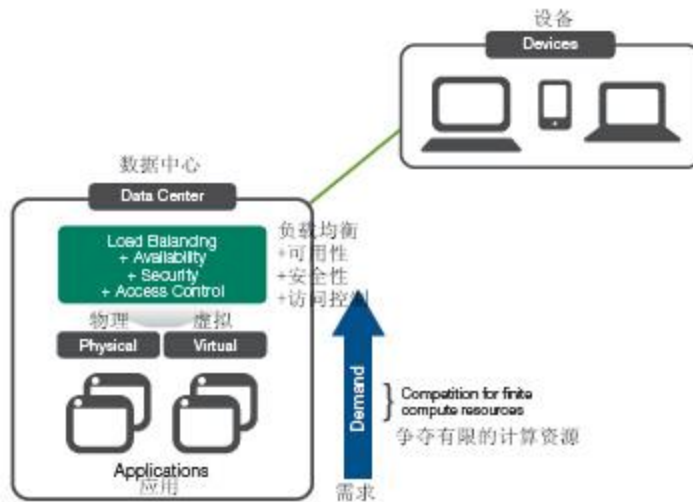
设备
Devices

数据中心
Data Center

Load Balancing
+ Availability
+ Security
+ Access Control

负载均衡
+可用性
+安全性
+访问控制

物理
虚拟
Physical
Virtual

Applications
应用

Demand
需求

Competition for finite compute resources
争夺有限的计算资源